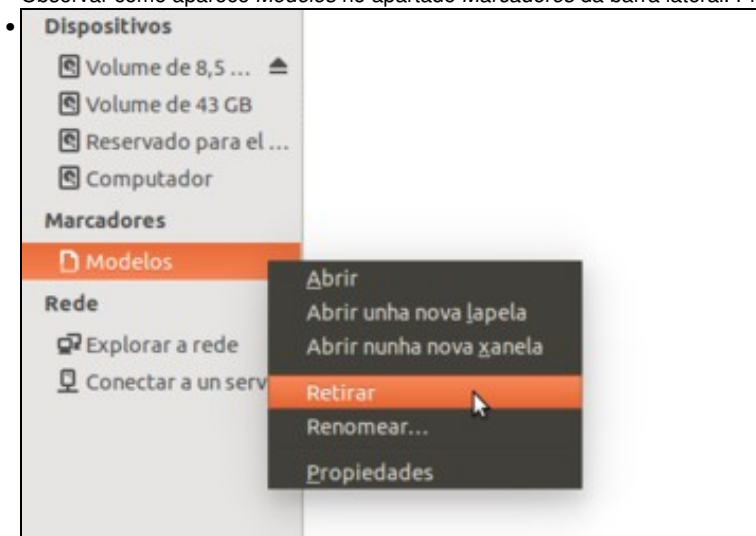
Observar como aparece Modelos no apartado Marcadores da barra lateral. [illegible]

Dispositivos
Volume de 8,5 ...
Volume de 43 GB
Reservado para el ...
Computador
Marcadores
Modelos
Rede
Explorar a rede
Conectar a un serv

Abrir
Abrir unha nova lapela
Abrir nunha nova xanela
Retirar
Renomear...
Propiedades